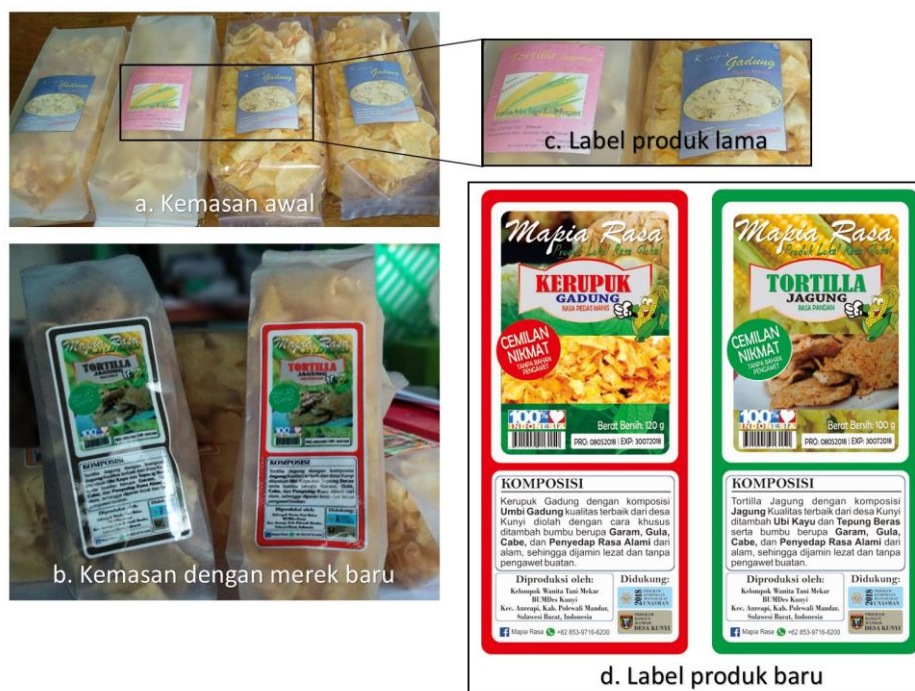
Gadung

Tortilla Jagung

Gadung

Gadung

c. Label produk lama

a. Kemasan awal

Mapia Rasa

TORTILLA JAGUNG

KOMPOSISI

Diproduksi oleh:

Didukung:

Mapia Rasa

TORTILLA

KOMPOSISI

Diproduksi oleh:

Didukung:

b. Kemasan dengan merek baru

Mapia Rasa
Produk Lokal Rasa Global

KERUPUK
GADUNG
RASA PEDAS MANIS

CEMILAN NIKMAT
TANPA BAHAN PENGAWET

100% INDONESIA

Berat Bersih: 120 g

PRO: 08052018 | EXP: 30072018

KOMPOSISI

Kerupuk Gadung dengan komposisi Umbi Gadung kualitas terbaik dari desa Kunyi diolah dengan cara khusus ditambah bumbu berupa Garam, Gula, Cabe, dan Penyedap Rasa Alami dari alam, sehingga dijamin lezat dan tanpa pengawet buatan.

Diproduksi oleh:
Kelompok Wanita Tani Mekar
BUMDes Kunyi
Kec. Anreapi, Kab. Polewali Mandar,
Sulawesi Barat, Indonesia

Didukung:
2018 PROGRAM KEMITRAAN MASYARAKAT UNASMAN
PROGRAM DESA KUNYI

Mapia Rasa +62 853-9716-6200

Mapia Rasa
Produk Lokal Rasa Global

TORTILLA
JAGUNG
RASA PANDAN

CEMILAN NIKMAT
TANPA BAHAN PENGAWET

100% INDONESIA

Berat Bersih: 100 g

PRO: 08052018 | EXP: 30072018

KOMPOSISI

Tortilla Jagung dengan komposisi Jagung kualitas terbaik dari desa Kunyi ditambah Ubi Kayu dan Tepung Beras serta bumbu berupa Garam, Gula, Cabe, dan Penyedap Rasa Alami dari alam, sehingga dijamin lezat dan tanpa pengawet buatan.

Diproduksi oleh:
Kelompok Wanita Tani Mekar
BUMDes Kunyi
Kec. Anreapi, Kab. Polewali Mandar,
Sulawesi Barat, Indonesia

Didukung:
2018 PROGRAM KEMITRAAN MASYARAKAT UNASMAN
PROGRAM DESA KUNYI

Mapia Rasa +62 853-9716-6200

d. Label produk baru